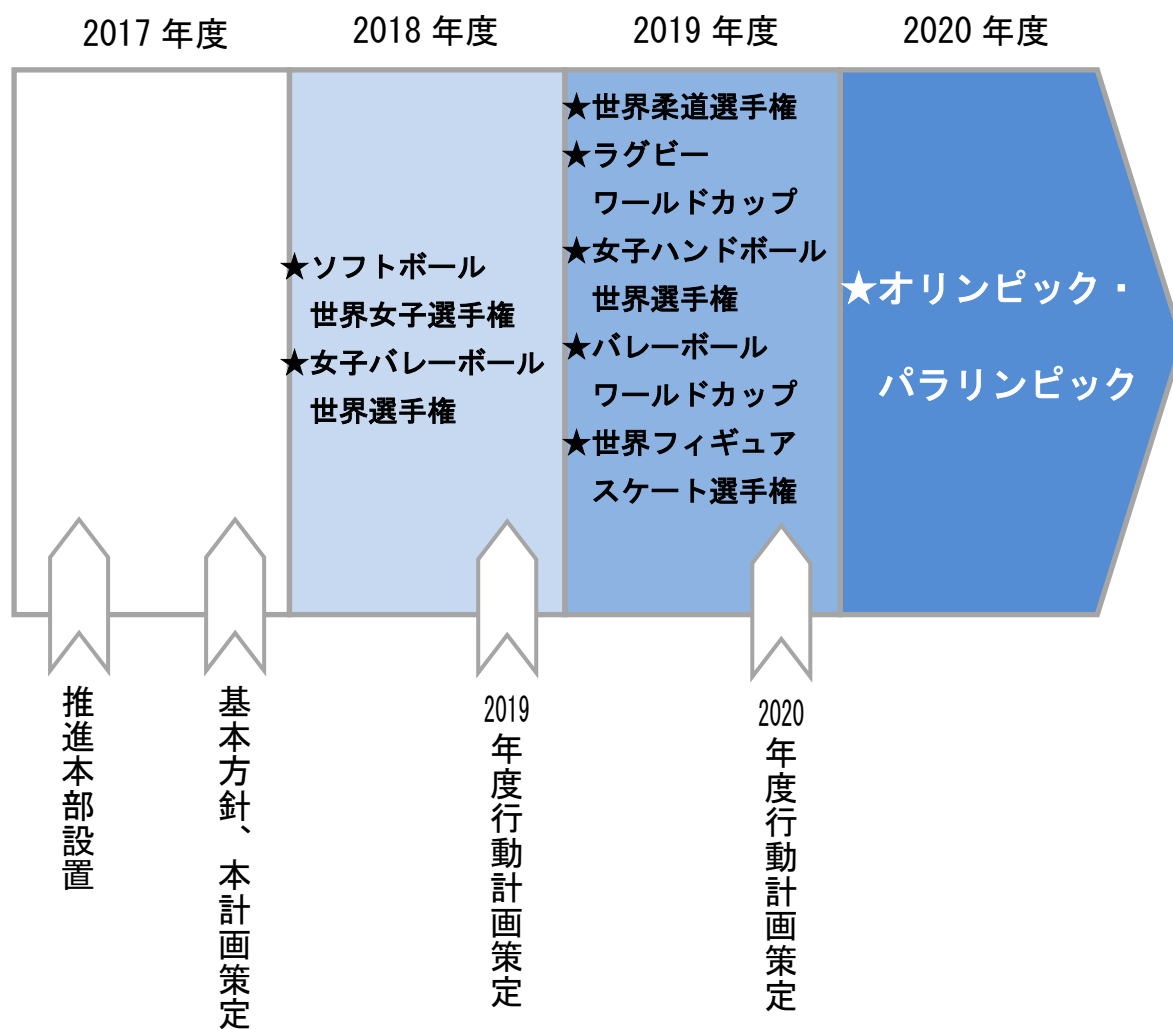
2017 年度

2018 年度

2019 年度

2020 年度

★ソフトボール世界女子選手権
★女子バレーボール世界選手権

★世界柔道選手権
★ラグビーワールドカップ
★女子ハンドボール世界選手権
★バレーボールワールドカップ
★世界フィギュアスケート選手権

★オリンピック・パラリンピック

推進本部設置

基本方針、本計画策定

2019年度行動計画策定

2020年度行動計画策定